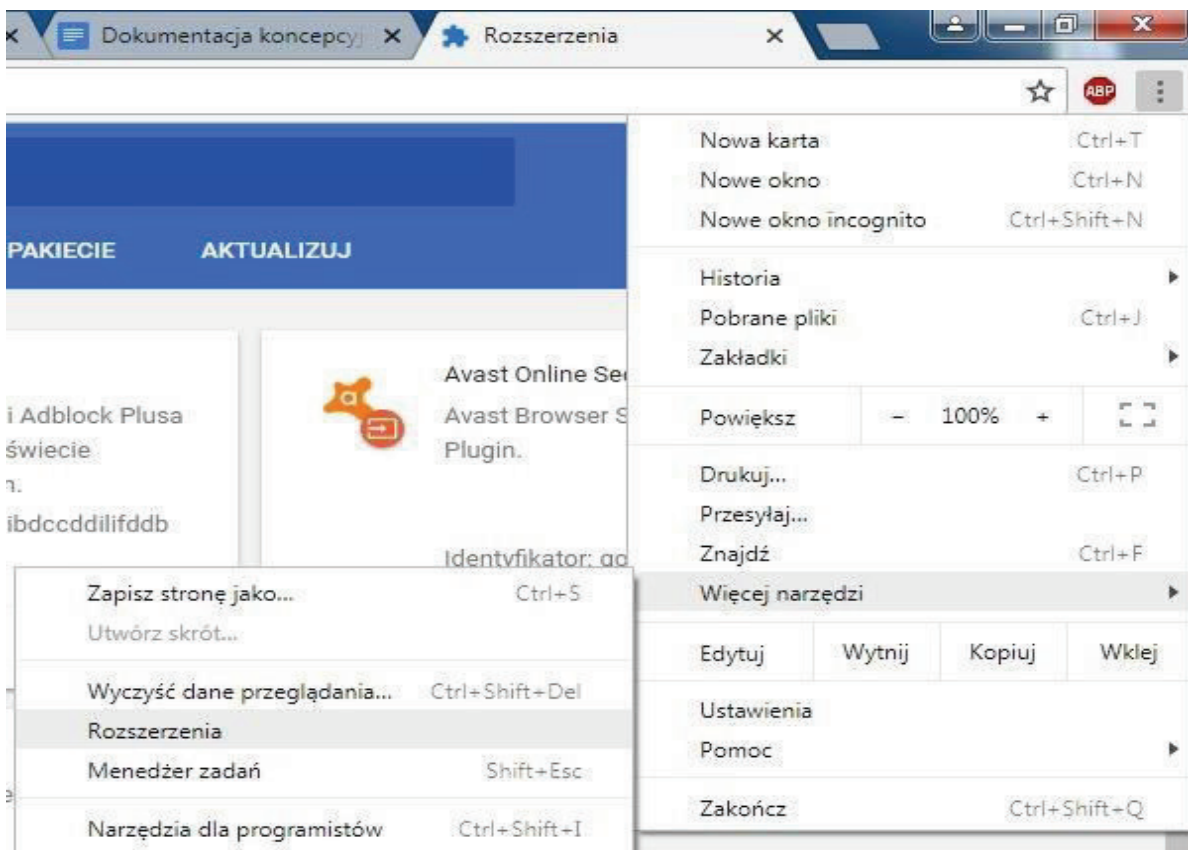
Dokumentacja koncepcyj ×
Rozszerzenia ×

ABP

PAKIECIE AKTUALIZUJ

i Adblock Plusa
świecie
n.
ibdccddilifddb

Avast Online Se
Avast Browser S
Plugin.

Identyfikator: gc

Nowa karta Ctrl+T
Nowe okno Ctrl+N
Nowe okno incognito Ctrl+Shift+N
Historia
Pobrane pliki Ctrl+J
Zakładki
Powiększ – 100% +
Drukuj... Ctrl+P
Przesyłaj...
Znajdź Ctrl+F
Więcej narzędzi
Edytuj Wytnij Kopiuj Wklej
Ustawienia
Pomoc
Zakończ Ctrl+Shift+Q

Zapisz stronę jako... Ctrl+S
Utwórz skrót...
Wyczyść dane przeglądania... Ctrl+Shift+Del
Rozszerzenia
Menedżer zadań Shift+Esc
Narzędzia dla programistów Ctrl+Shift+I